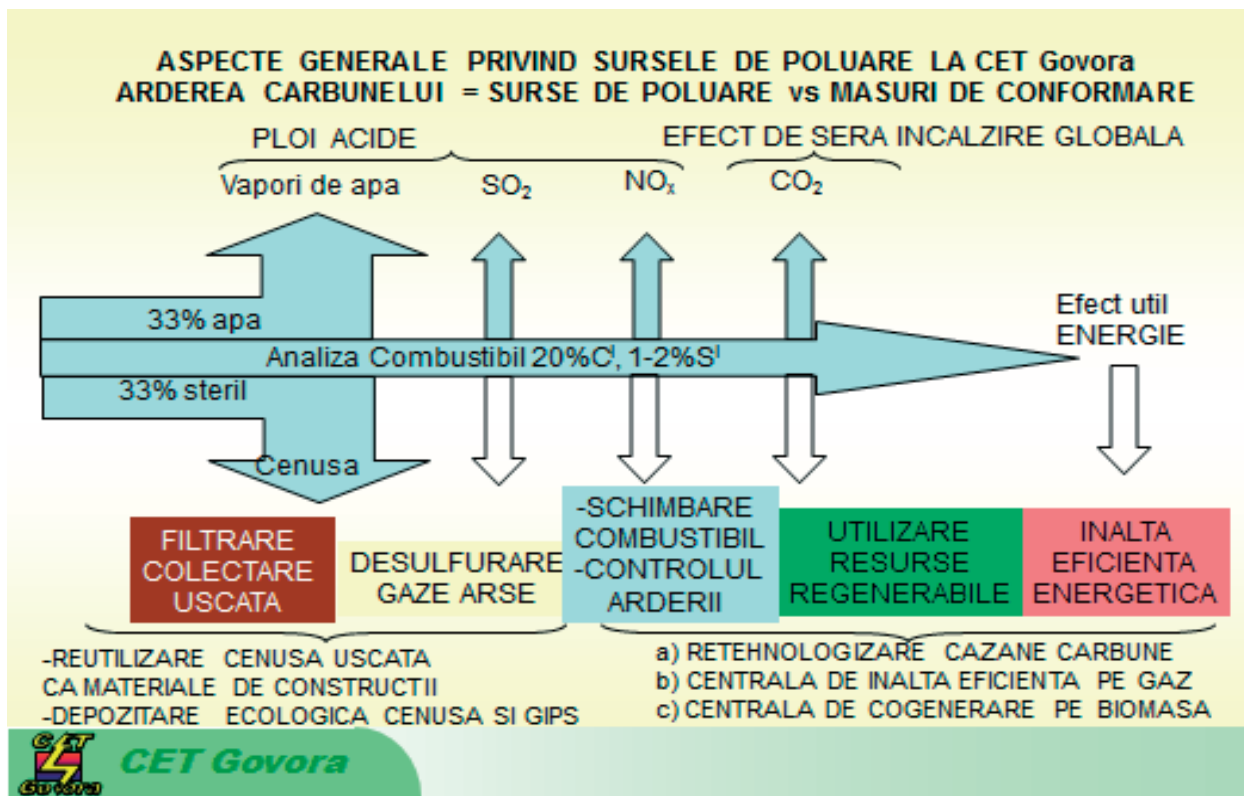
ASPECTE GENERALE PRIVIND SURSELE DE POLUARE LA CET Govora
ARDEREA CARBUNELUI = SURSE DE POLUARE vs MASURI DE CONFORMARE

PLOI ACIDE

EFECT DE SERA INCALZIRE GLOBALA

Vapori de apa

$SO_2$

$NO_x$

$CO_2$

33% apa

Analiza Combustibil 20%$C^i$, 1-2%$S^i$

33% steril

Cenusa

Efect util ENERGIE

FILTRARE COLECTARE USCATA

DESULFURARE GAZE ARSE

-SCHIMBARE COMBUSTIBIL -CONTROLUL ARDERII

UTILIZARE RESURSE REGENERABILE

INALTA EFICIENTA ENERGETICA

-REUTILIZARE CENUSA USCATA CA MATERIALE DE CONSTRUCTII
-DEPOZITARE ECOLOGICA CENUSA SI GIPS

a) RETEHNOLOGIZARE CAZANE CARBUNE
b) CENTRALA DE INALTA EFICIENTA PE GAZ
c) CENTRALA DE COGENERARE PE BIOMASA

CET Govora

CET Govora